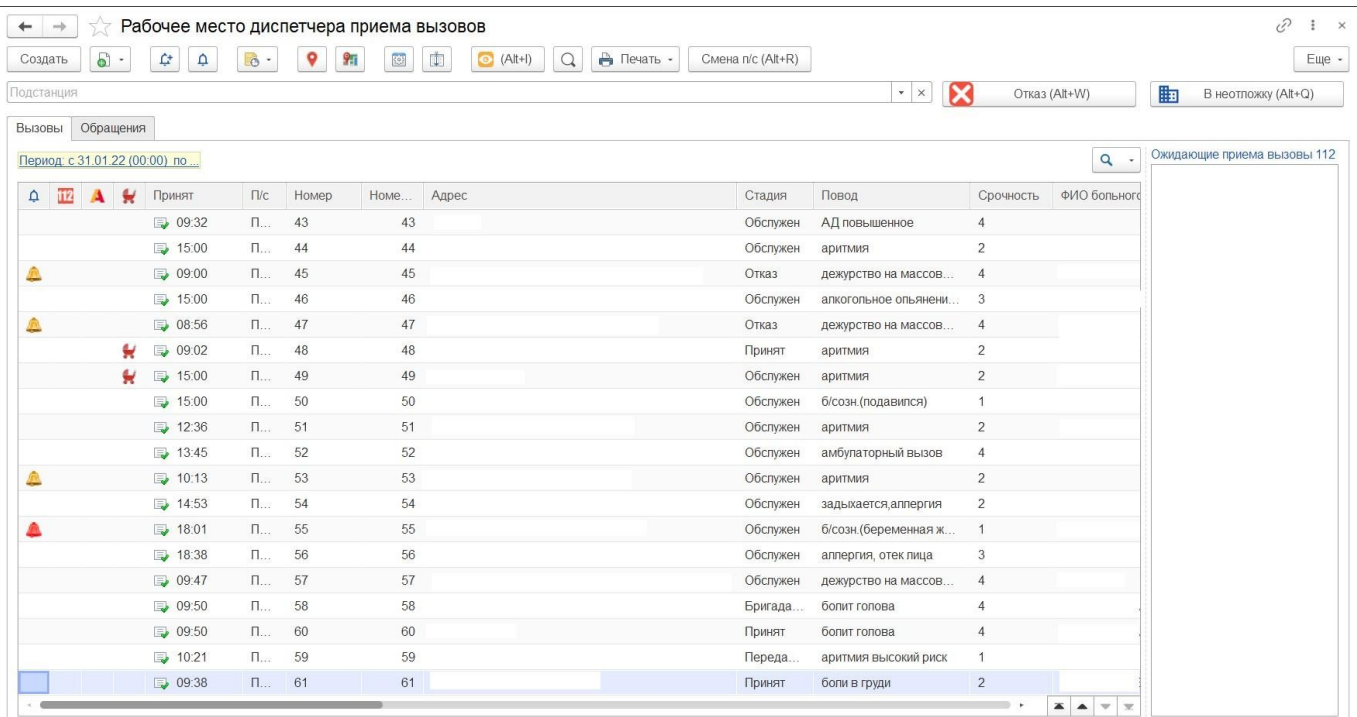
Рабочее место диспетчера приема вызовов

Создать (Alt+I) Печать Смена п/с (Alt+R) Еще

Подстанция

Отказ (Alt+W) В неотложку (Alt+Q)

Вызовы Обращения

Период: с 31.01.22 (00:00) по ...

Ожидающие приема вызовы 112

| | 112 | | | Принят | П/с | Номер | Номе... | Адрес | Стадия | Повод | Срочность | ФИО больного |
|---|---|---|---|---|---|---|---|---|---|---|---|---|
| | | | | 09:32 | П... | 43 | 43 | | Обслужен | АД повышенное | 4 | |
| | | | | 15:00 | П... | 44 | 44 | | Обслужен | аритмия | 2 | |
| | | | | 09:00 | П... | 45 | 45 | | Отказ | дежурство на массов... | 4 | |
| | | | | 15:00 | П... | 46 | 46 | | Обслужен | алкогольное опьянени... | 3 | |
| | | | | 08:56 | П... | 47 | 47 | | Отказ | дежурство на массов... | 4 | |
| | | | | 09:02 | П... | 48 | 48 | | Принят | аритмия | 2 | |
| | | | | 15:00 | П... | 49 | 49 | | Обслужен | аритмия | 2 | |
| | | | | 15:00 | П... | 50 | 50 | | Обслужен | б/созн.(подавился) | 1 | |
| | | | | 12:36 | П... | 51 | 51 | | Обслужен | аритмия | 2 | |
| | | | | 13:45 | П... | 52 | 52 | | Обслужен | амбулаторный вызов | 4 | |
| | | | | 10:13 | П... | 53 | 53 | | Обслужен | аритмия | 2 | |
| | | | | 14:53 | П... | 54 | 54 | | Обслужен | задыхается,аллергия | 2 | |
| | | | | 18:01 | П... | 55 | 55 | | Обслужен | б/созн.(беременная ж... | 1 | |
| | | | | 18:38 | П... | 56 | 56 | | Обслужен | аллергия, отек лица | 3 | |
| | | | | 09:47 | П... | 57 | 57 | | Обслужен | дежурство на массов... | 4 | |
| | | | | 09:50 | П... | 58 | 58 | | Бригада... | болит голова | 4 | |
| | | | | 09:50 | П... | 60 | 60 | | Принят | болит голова | 4 | |
| | | | | 10:21 | П... | 59 | 59 | | Переда... | аритмия высокий риск | 1 | |
| | | | | 09:38 | П... | 61 | 61 | | Принят | боли в груди | 2 | |